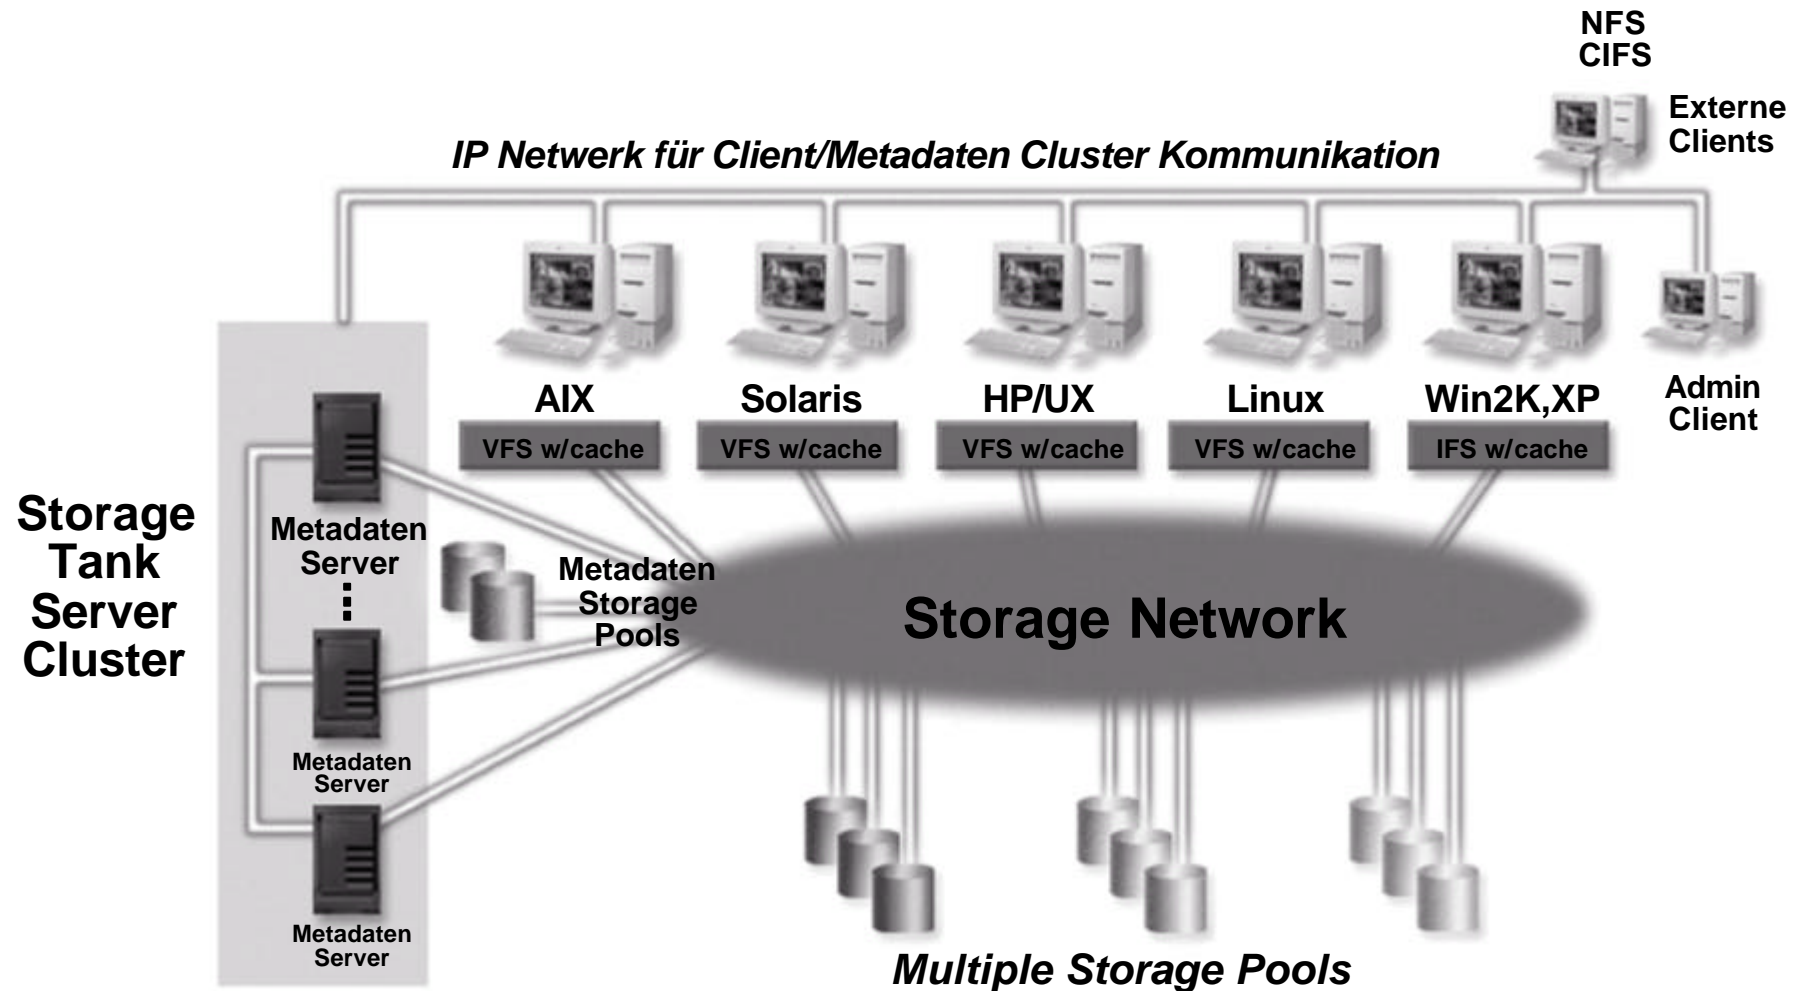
NFS
CIFS

Externe Clients

IP Netwerk für Client/Metadaten Cluster Kommunikation

AIX
VFS w/cache

Solaris
VFS w/cache

HP/UX
VFS w/cache

Linux
VFS w/cache

Win2K,XP
IFS w/cache

Admin Client

Storage Tank Server Cluster

Metadaten Server

Metadaten Storage Pools

Storage Network

Metadaten Server

Metadaten Server

Multiple Storage Pools